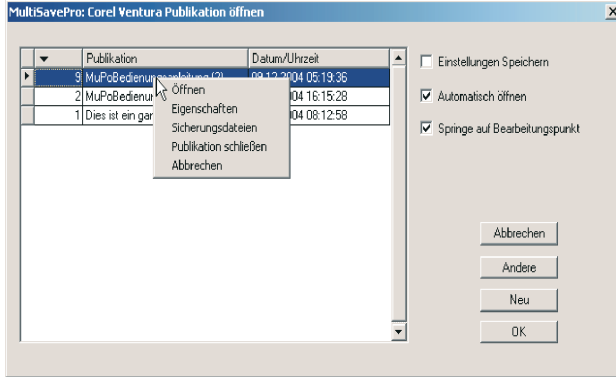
MultiSavePro: Corel Ventura Publikation öffnen

| ▼ | Publikation | Datum/Uhrzeit |
|---|---|---|
| 9 | MuPoBedienungsanleitung (2) | 09.12.2004 05:19:36 |
| 2 | MuPoBedienur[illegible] | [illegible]04 16:15:28 |
| 1 | Dies ist ein gar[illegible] | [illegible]04 08:12:58 |

Öffnen
Eigenschaften
Sicherungsdateien
Publikation schließen
Abbrechen

Einstellungen Speichern
Automatisch öffnen
Springe auf Bearbeitungspunkt

Abbrechen
Andere
Neu
OK